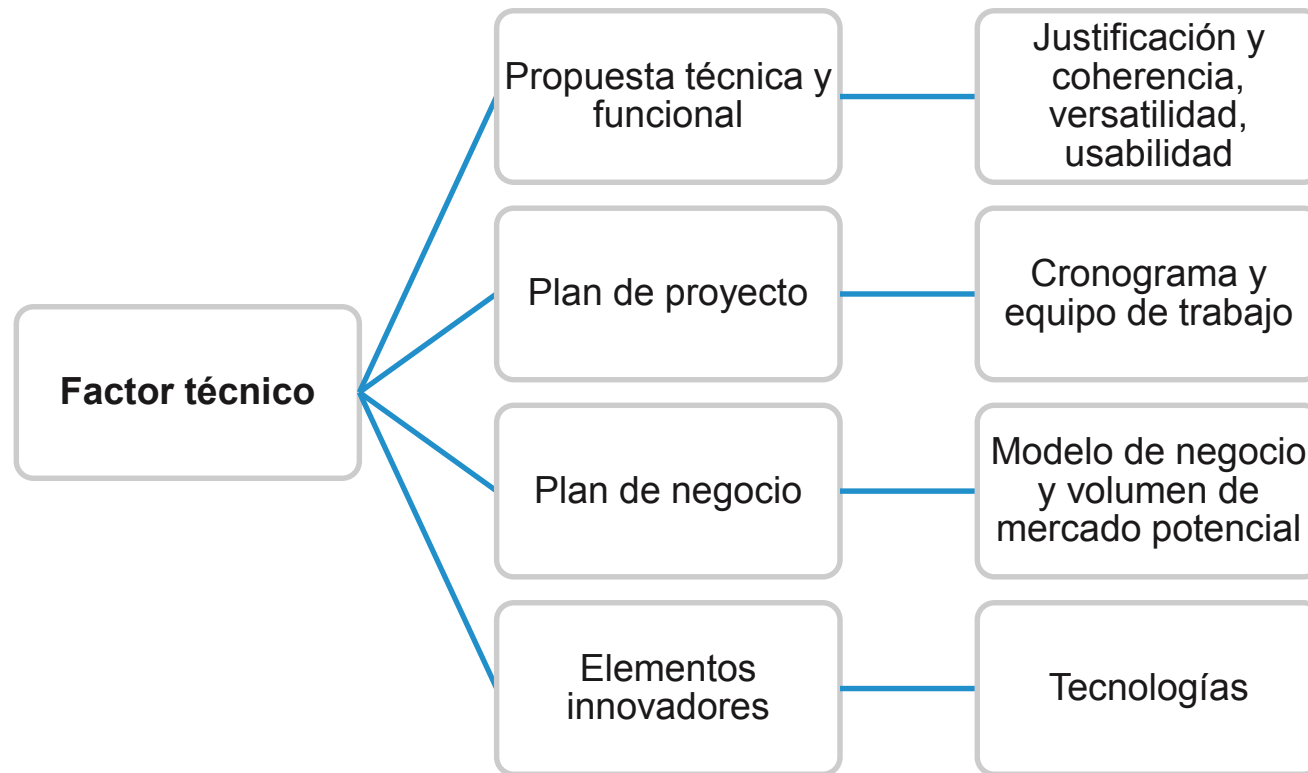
Factor técnico

Propuesta técnica y funcional

Justificación y coherencia, versatilidad, usabilidad

Plan de proyecto

Cronograma y equipo de trabajo

Plan de negocio

Modelo de negocio y volumen de mercado potencial

Elementos innovadores

Tecnologías